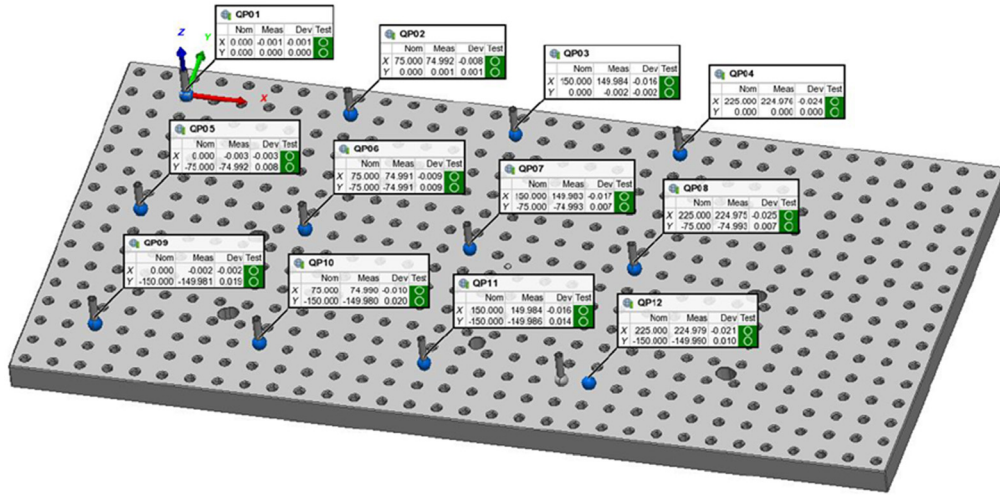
Z
Y
X

QP01
| | Nom | Meas | Dev | Test |
|---|---|---|---|---|
| X | 0.000 | -0.001 | -0.001 | |
| Y | 0.000 | 0.000 | 0.000 | |

QP02
| | Nom | Meas | Dev | Test |
|---|---|---|---|---|
| X | 75.000 | 74.992 | -0.008 | |
| Y | 0.000 | 0.001 | 0.001 | |

QP03
| | Nom | Meas | Dev | Test |
|---|---|---|---|---|
| X | 150.000 | 149.984 | -0.016 | |
| Y | 0.000 | -0.002 | -0.002 | |

QP04
| | Nom | Meas | Dev | Test |
|---|---|---|---|---|
| X | 225.000 | 224.976 | -0.024 | |
| Y | 0.000 | 0.000 | 0.000 | |

QP05
| | Nom | Meas | Dev | Test |
|---|---|---|---|---|
| X | 0.000 | -0.003 | -0.003 | |
| Y | -75.000 | -74.992 | 0.008 | |

QP06
| | Nom | Meas | Dev | Test |
|---|---|---|---|---|
| X | 75.000 | 74.991 | -0.009 | |
| Y | -75.000 | -74.991 | 0.009 | |

QP07
| | Nom | Meas | Dev | Test |
|---|---|---|---|---|
| X | 150.000 | 149.983 | -0.017 | |
| Y | -75.000 | -74.993 | 0.007 | |

QP08
| | Nom | Meas | Dev | Test |
|---|---|---|---|---|
| X | 225.000 | 224.975 | -0.025 | |
| Y | -75.000 | -74.993 | 0.007 | |

QP09
| | Nom | Meas | Dev | Test |
|---|---|---|---|---|
| X | 0.000 | -0.002 | -0.002 | |
| Y | -150.000 | -149.981 | 0.019 | |

QP10
| | Nom | Meas | Dev | Test |
|---|---|---|---|---|
| X | 75.000 | 74.990 | -0.010 | |
| Y | -150.000 | -149.980 | 0.020 | |

QP11
| | Nom | Meas | Dev | Test |
|---|---|---|---|---|
| X | 150.000 | 149.984 | -0.016 | |
| Y | -150.000 | -149.986 | 0.014 | |

QP12
| | Nom | Meas | Dev | Test |
|---|---|---|---|---|
| X | 225.000 | 224.979 | -0.021 | |
| Y | -150.000 | -149.990 | 0.010 | |